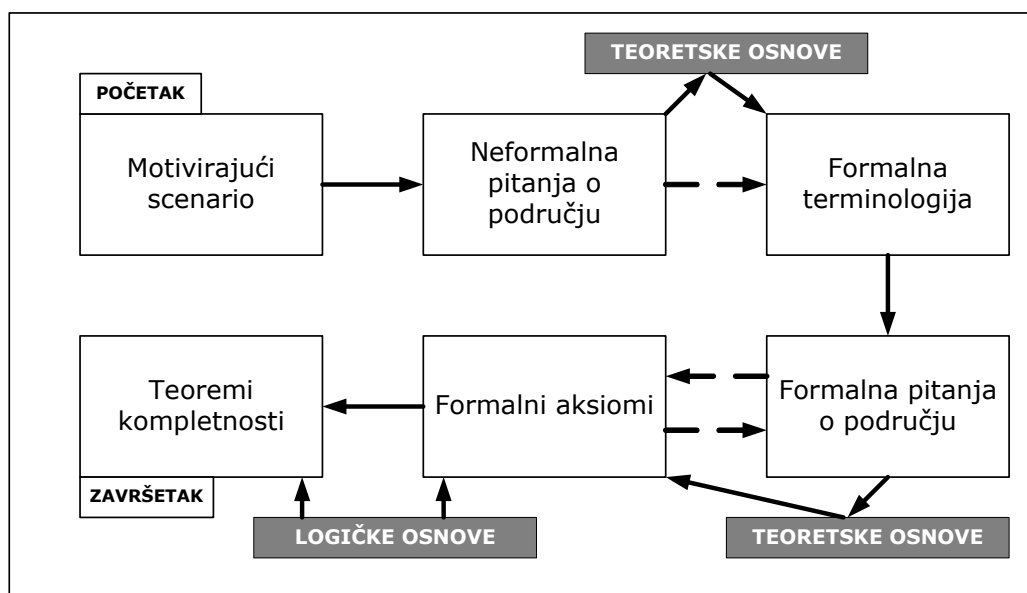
TEORETSKE OSNOVE

POČETAK

Motivirajući scenario

Neformalna pitanja o području

Formalna terminologija

Teoremi kompletnosti

Formalni aksiomi

Formalna pitanja o području

ZAVRŠETAK

LOGIČKE OSNOVE

TEORETSKE OSNOVE